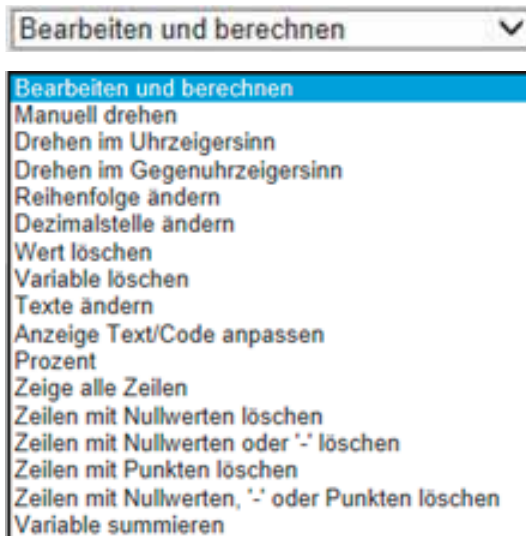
Bearbeiten und berechnen

Bearbeiten und berechnen
Manuell drehen
Drehen im Uhrzeigersinn
Drehen im Gegenuhrzeigersinn
Reihenfolge ändern
Dezimalstelle ändern
Wert löschen
Variable löschen
Texte ändern
Anzeige Text/Code anpassen
Prozent
Zeige alle Zeilen
Zeilen mit Nullwerten löschen
Zeilen mit Nullwerten oder '-' löschen
Zeilen mit Punkten löschen
Zeilen mit Nullwerten, '-' oder Punkten löschen
Variable summieren